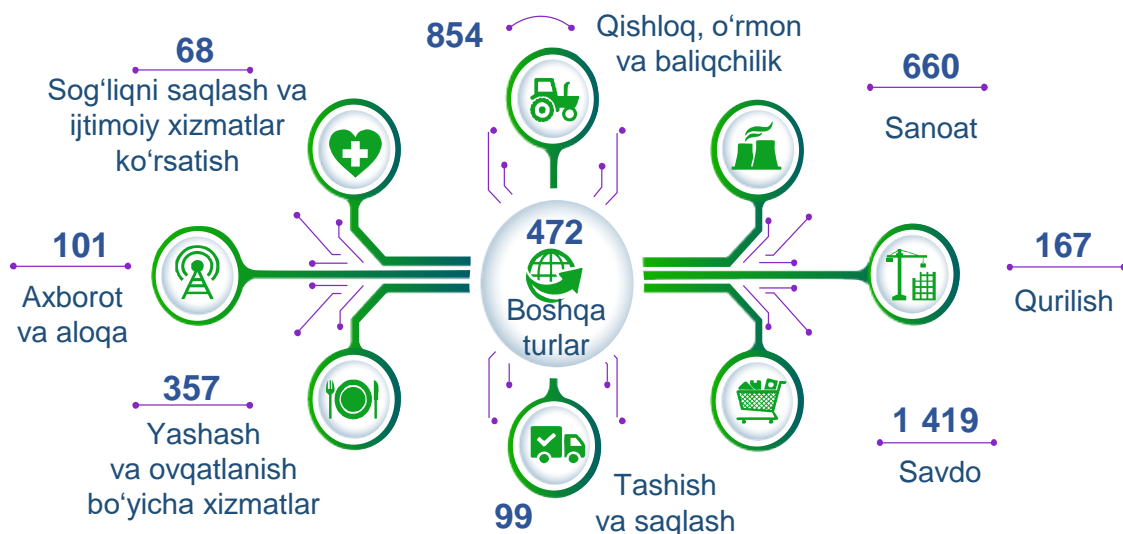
68

Sog‘liqni saqlash va ijtimoiy xizmatlar ko‘rsatish

854

Qishloq, o‘rmon va baliqchilik

660

Sanoat

101

Axborot va aloqa

472

Boshqa turlar

167

Qurilish

357

Yashash va ovqatlanish bo‘yicha xizmatlar

1 419

Savdo

99

Tashish va saqlash